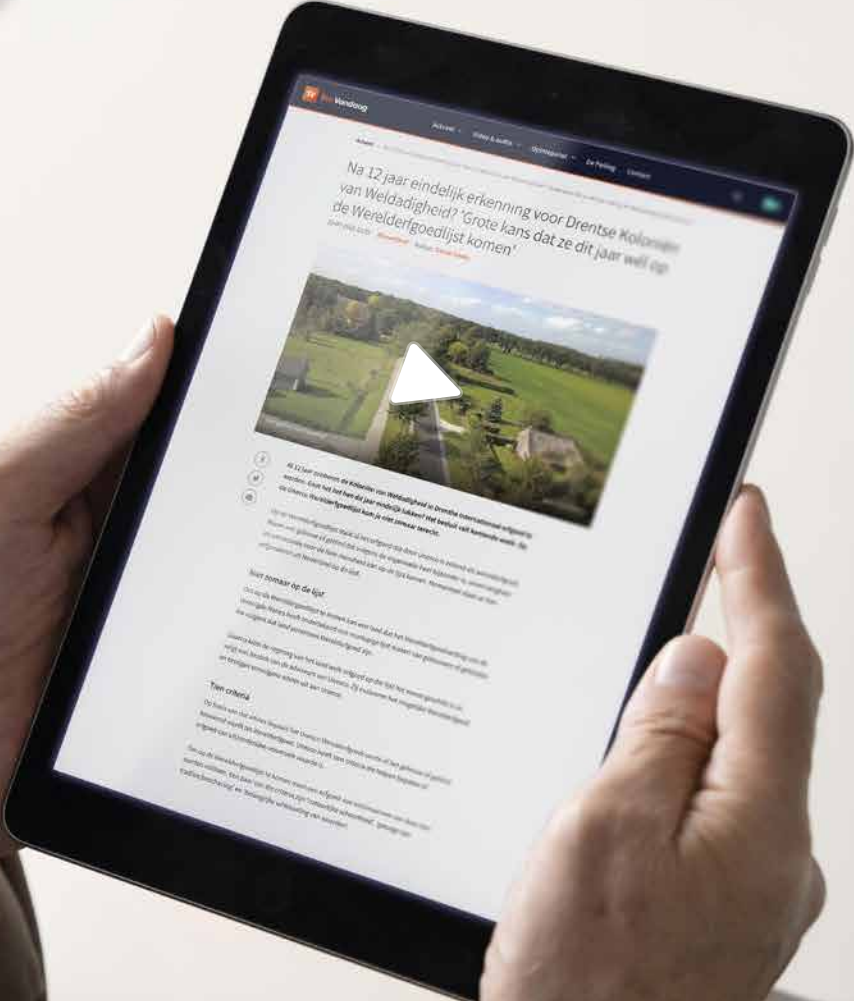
RTV Vandaag

Actueel Video & Audio Uitzendgemist Ze Parking Contact

Na 12 jaar eindelijk erkenning voor Drentse Koloniën van Weldadigheid? 'Grote kans dat ze dit jaar wél op de Werelderfgoedlijst komen'

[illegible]

Voor zomaar op de lijst

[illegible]

Tien criteria

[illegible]